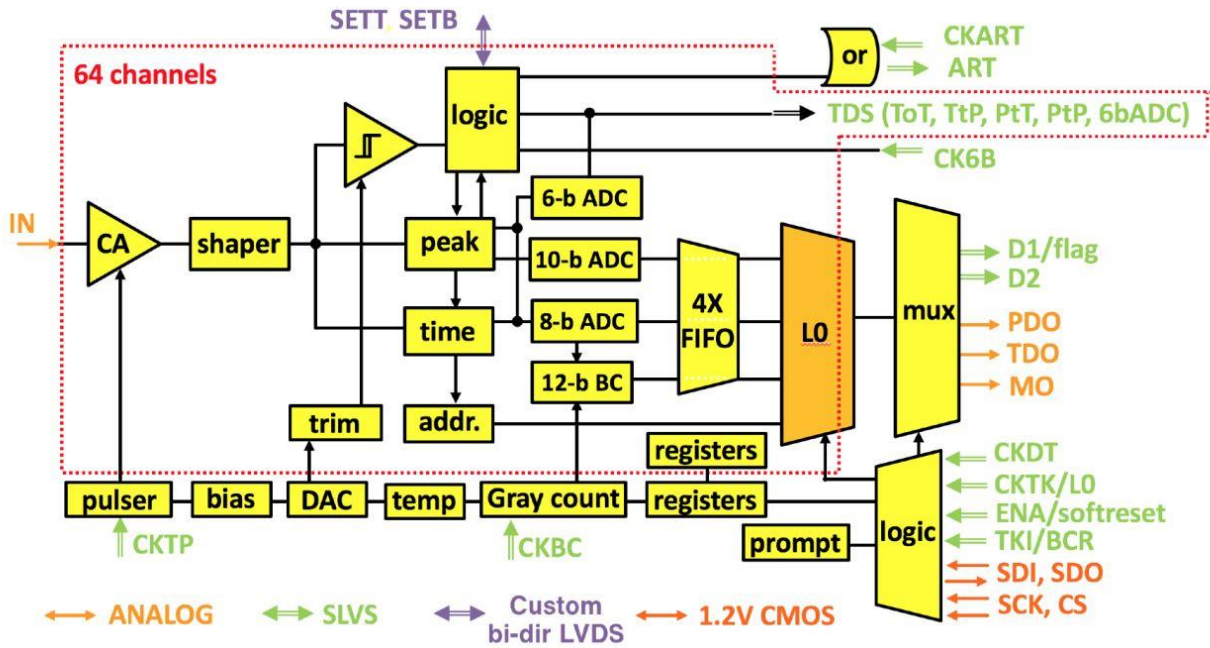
SETT, SETB

64 channels

or

CKART

ART

logic

TDS (ToT, TtP, PtT, PtP, 6bADC)

CK6B

6-b ADC

IN

CA

shaper

peak

10-b ADC

4X FIFO

L0

mux

D1/flag

D2

time

8-b ADC

PDO

TDO

12-b BC

MO

trim

addr.

registers

CKDT

pulser

bias

DAC

temp

Gray count

registers

CKTK/L0

ENA/softreset

logic

prompt

TKI/BCR

CKTP

CKBC

SDI, SDO

SCK, CS

ANALOG

SLVS

Custom bi-dir LVDS

1.2V CMOS